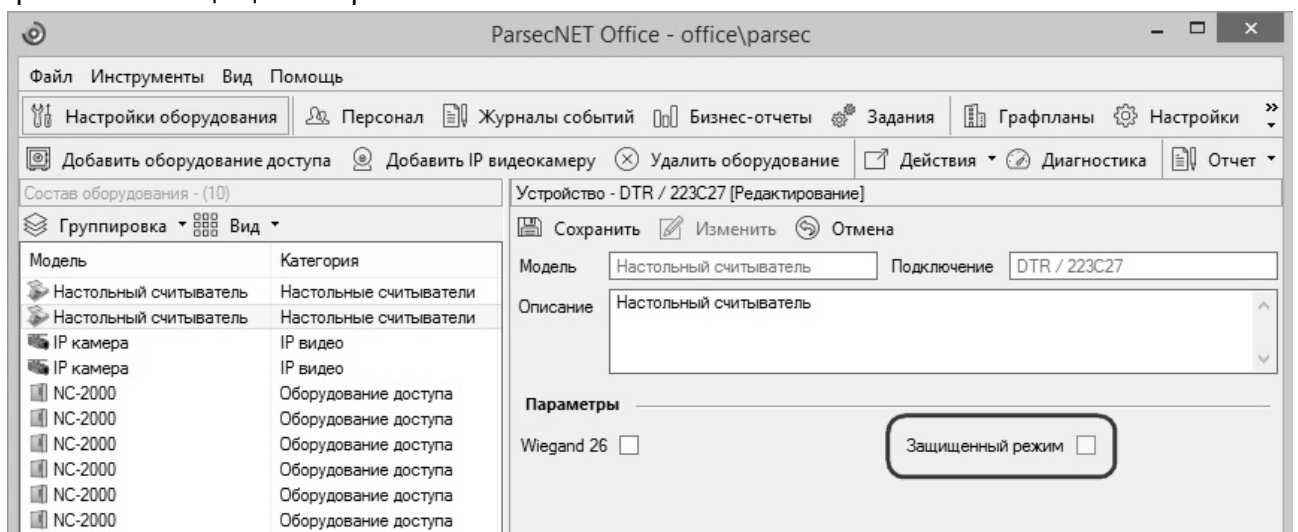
ParsecNET Office - office\parsec

Файл Инструменты Вид Помощь

Настройки оборудования | Персонал | Журналы событий | Бизнес-отчеты | Задания | Графпланы | Настройки

Добавить оборудование доступа | Добавить IP видеокамеру | Удалить оборудование | Действия | Диагностика | Отчет

Состав оборудования - (10)

Группировка | Вид

| Модель | Категория |
|---|---|
| Настольный считыватель | Настольные считыватели |
| Настольный считыватель | Настольные считыватели |
| IP камера | IP видео |
| IP камера | IP видео |
| NC-2000 | Оборудование доступа |
| NC-2000 | Оборудование доступа |
| NC-2000 | Оборудование доступа |
| NC-2000 | Оборудование доступа |
| NC-2000 | Оборудование доступа |
| NC-2000 | Оборудование доступа |

Устройство - DTR / 223C27 [Редактирование]

Сохранить | Изменить | Отмена

Модель: Настольный считыватель
Подключение: DTR / 223C27

Описание: Настольный считыватель

Параметры

Wiegand 26

Защищенный режим